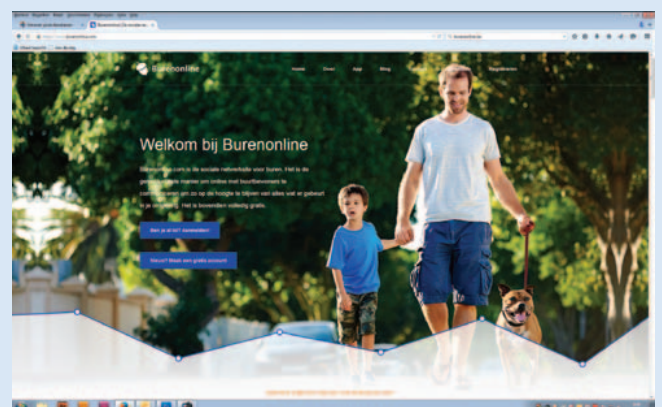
Burenonline

Home

Zoek

App

Blog

Registreren

Welkom bij Burenonline

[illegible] is de sociale netwerksite voor buren. Het is de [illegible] manier om online met buurbewoners te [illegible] om op de hoogte te blijven van alles wat er gebeurt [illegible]. Het is bovendien volledig gratis.

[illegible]

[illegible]